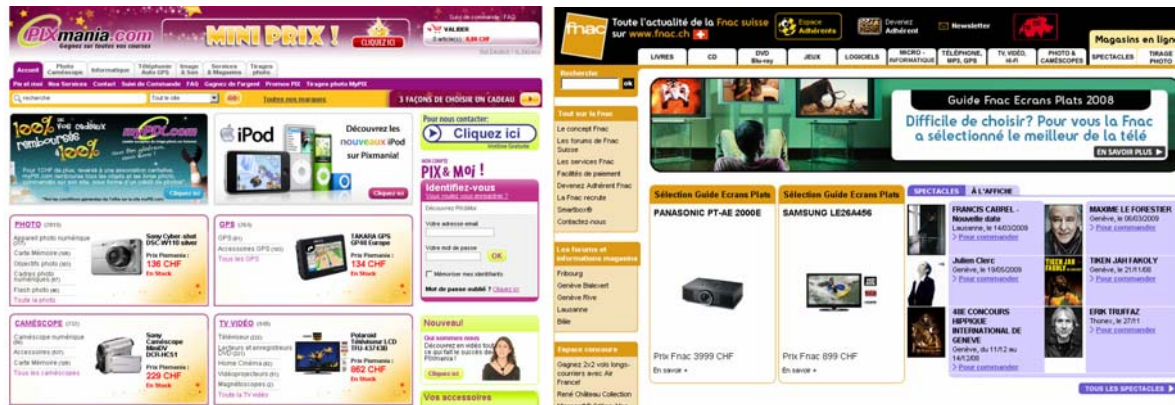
PIXmania.com
Gagnez sur tous vos courses

MINI PRIX !
CLIQUEZ ICI

Suivi de commande | FAQ
VALIER
0 article(s) - 0,00 CHF

Accueil | Photo Caméscope | Informatique | Téléphonie Audio GPS | Image & Son | Services & Magasins | Tirages photo

Pix et moi | Nos Services | Contact | Suivi de Commande | FAQ | Gagnez de l'argent | Promos PIX | Tirages photo MyPIX

Q recherche | Tout le site | Toutes nos marques | 3 FAÇONS DE CHOISIR UN CADEAU

100% de vos tirages remboursés 100%
myPIX.com
Cliquez ici

iPod
Découvrez les nouveaux iPod sur Pixmania!
Cliquez ici

Pour nous contacter:
Cliquez ici

PIX & Moi !
Identifiez-vous
Vous voulez vous enregistrer ?
Découvrez PIX&Moi
Votre adresse email
Votre mot de passe
OK
Mémoriser mes identifiants
Mot de passe oublié ? Cliquez ici

PHOTO
Appareil photo numérique
Carte Mémoire
Objectifs photo
Cadres photo numériques
Flash photo
Toute la photo
Sony Cyber-shot DSC-W110 silver
Prix Pixmania :
136 CHF
En Stock

GPS
GPS
Accessoires GPS
Tous les GPS
TAKARA GPS GP48 Europe
Prix Pixmania :
134 CHF
En Stock

CAMÉSCOPE
Caméscope numérique
Accessoires
Carte Mémoire
Tous les caméscopes
Sony Caméscope MiniDV DCR-HC51
Prix Pixmania :
229 CHF
En Stock

TV VIDÉO
Téléviseur
Lecteurs et enregistreurs DVD
Home Cinéma
Vidéoprojecteurs
Magnétoscopes
Toute la TV vidéo
Polaroid Téléviseur LCD TFJ-4370
Prix Pixmania :
862 CHF
En Stock

Nouveau!
Qui sommes nous
Cliquez ici

Vos accessoires

fnac
Toute l'actualité de la Fnac suisse sur www.fnac.ch
Espace Adhérents
Devenez Adhérent
Newsletter
Magasins en ligne

LIVRES | CD | DVD Blu-ray | JEUX | LOGICIELS | MICRO-INFORMATIQUE | TÉLÉPHONE, MP3, GPS | TV, VIDÉO, HI-FI | PHOTO & CAMÉSCOPES | SPECTACLES | TIRAGE PHOTO

Rechercher
ok

Tout sur la Fnac
Le concept Fnac
Les forums de Fnac Suisse
Les services Fnac
Facilités de paiement
Devenez Adhérent Fnac
La Fnac recrute
Smartbox
Contactez-nous

Les forums et informations magasins
Fribourg
Genève Balexert
Genève Rive
Lausanne
Bâle

Espace concours
Gagnez 2x2 vols longs-courriers avec Air France!
René Château Collection

Guide Fnac Ecrans Plats 2008
Difficile de choisir? Pour vous la Fnac a sélectionné le meilleur de la télé
EN SAVOIR PLUS

Sélection Guide Ecrans Plats
PANASONIC PT-AE 2000E
Prix Fnac 3999 CHF
En savoir +

Sélection Guide Ecrans Plats
SAMSUNG LE26A456
Prix Fnac 899 CHF
En savoir +

SPECTACLES | À L'AFFICHE
FRANCIS CABREL - Nouvelle date
Lausanne, le 14/03/2009
Pour commander
MAXIME LE FORESTIER
Genève, le 06/03/2009
Pour commander
Julien Clerc
Genève, le 19/05/2009
Pour commander
TIKEN JAH FAKOLY
Genève, le 21/11/08
Pour commander
48E CONCOURS HIPPIQUE INTERNATIONAL DE GENEVE
Genève, du 11/12 au 14/12/08
Pour commander
ERIK TRUFFAZ
Thonex, le 27/11
Pour commander
TOUS LES SPECTACLES